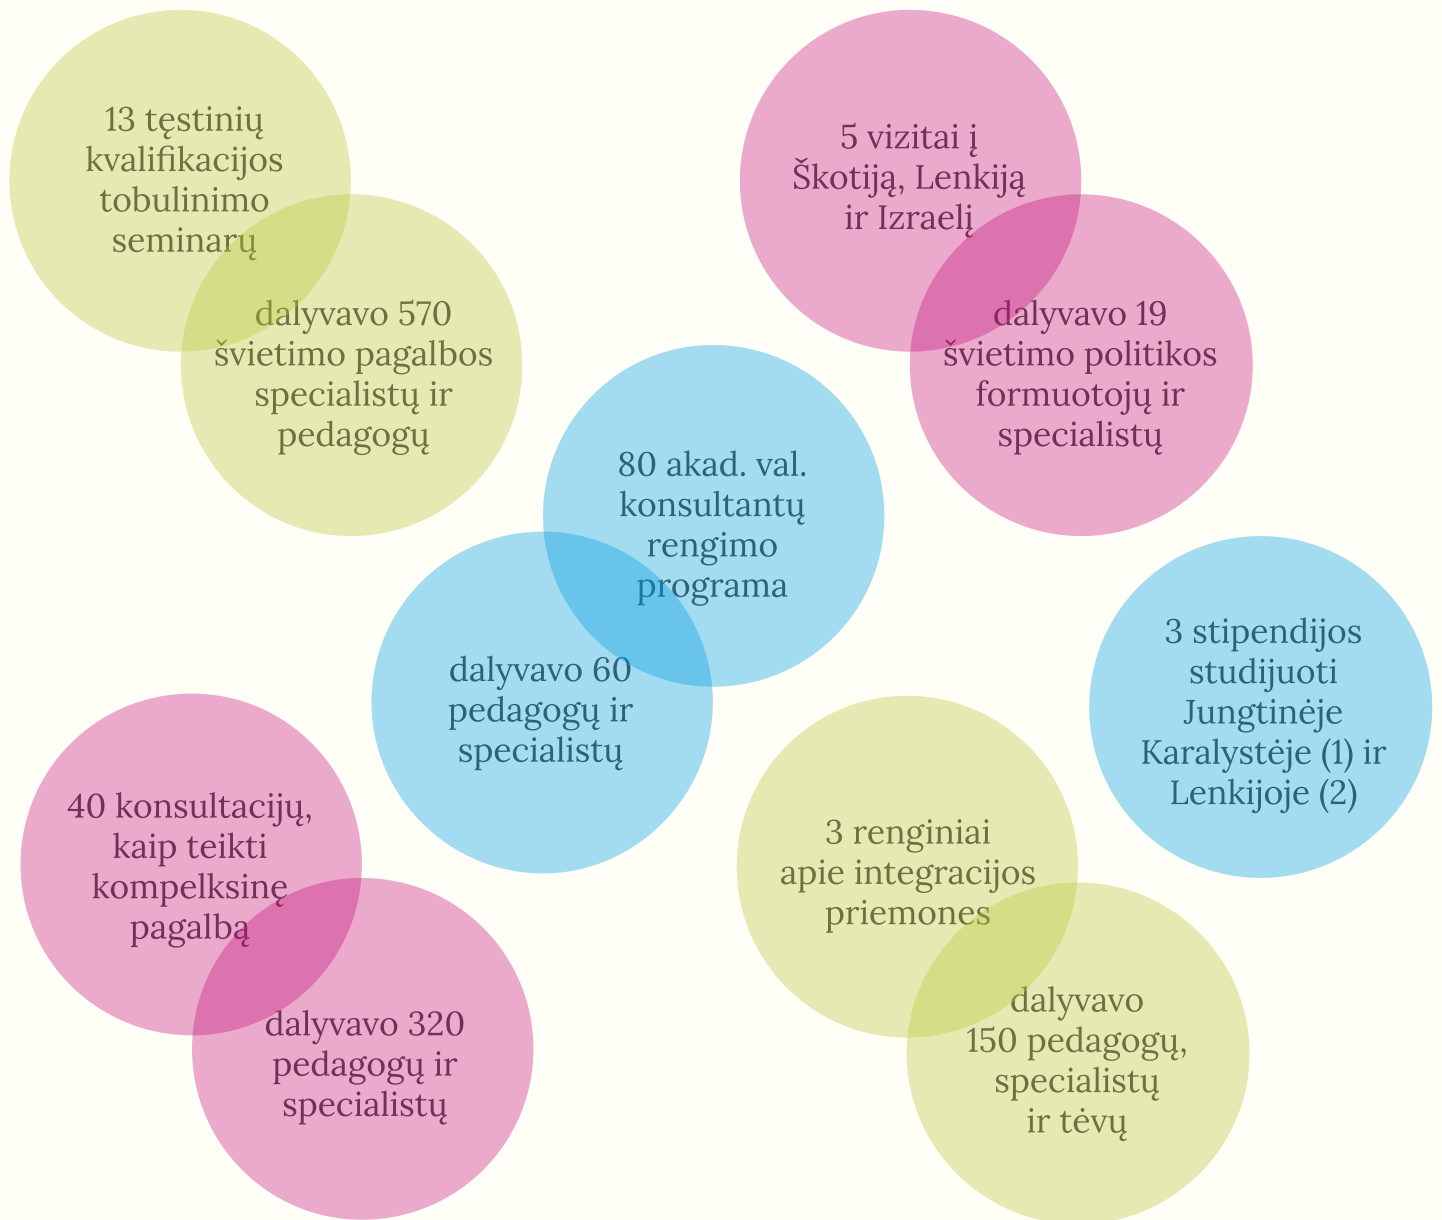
13 tęstinių kvalifikacijos tobulinimo seminarų

dalyvavo 570 švietimo pagalbos specialistų ir pedagogų

5 vizitai į Škotiją, Lenkiją ir Izraelį

dalyvavo 19 švietimo politikos formuotojų ir specialistų

80 akad. val. konsultantų rengimo programa

dalyvavo 60 pedagogų ir specialistų

3 stipendijos studijuoti Jungtinėje Karalystėje (1) ir Lenkijoje (2)

40 konsultacijų, kaip teikti kompelksinę pagalbą

dalyvavo 320 pedagogų ir specialistų

3 renginiai apie integracijos priemones

dalyvavo 150 pedagogų, specialistų ir tėvų